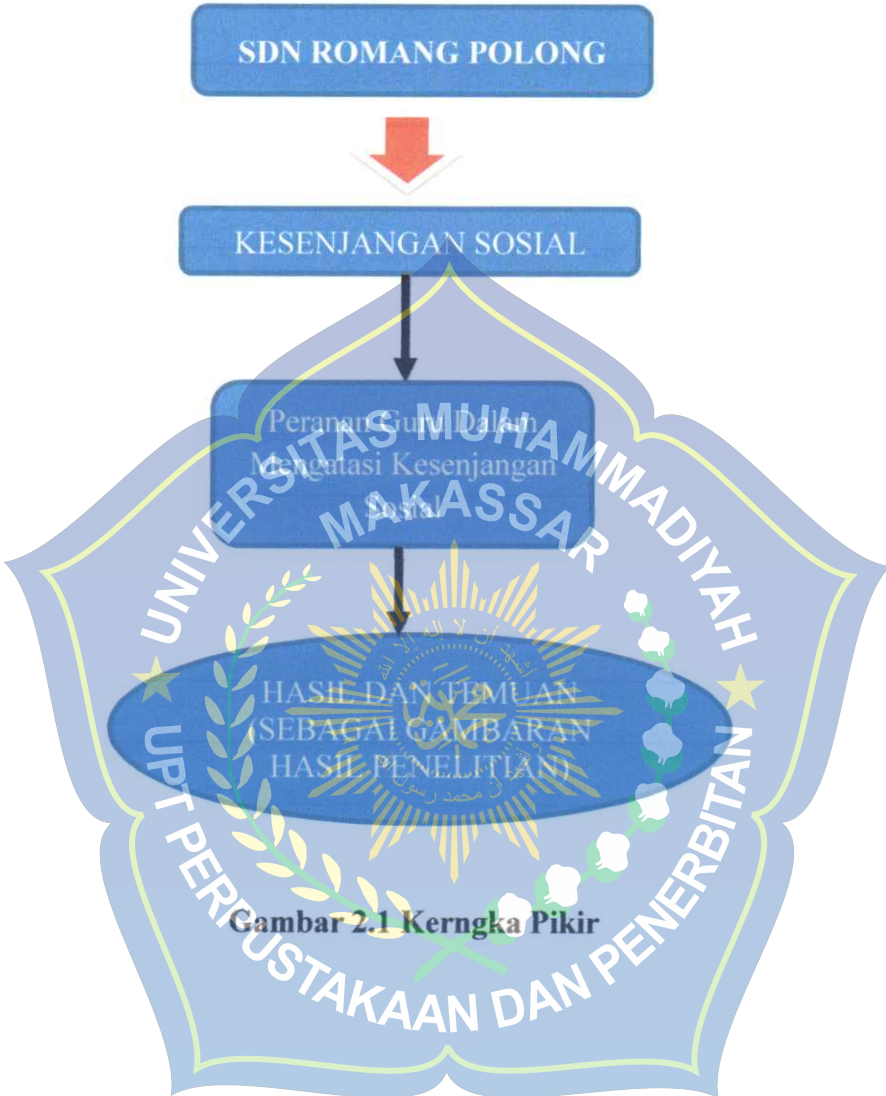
SDN ROMANG POLONG

KESENJANGAN SOSIAL

Peranan Guru Dalam Mengatasi Kesenjangan Sosial

HASIL DAN TEMUAN (SEBAGAI GAMBARAN HASIL PENELITIAN)

Gambar 2.1 Kerngka Pikir

UNIVERSITAS MUHAMMADIYAH MAKASSAR

UPT PERPUSTAKAAN DAN PENERBITAN